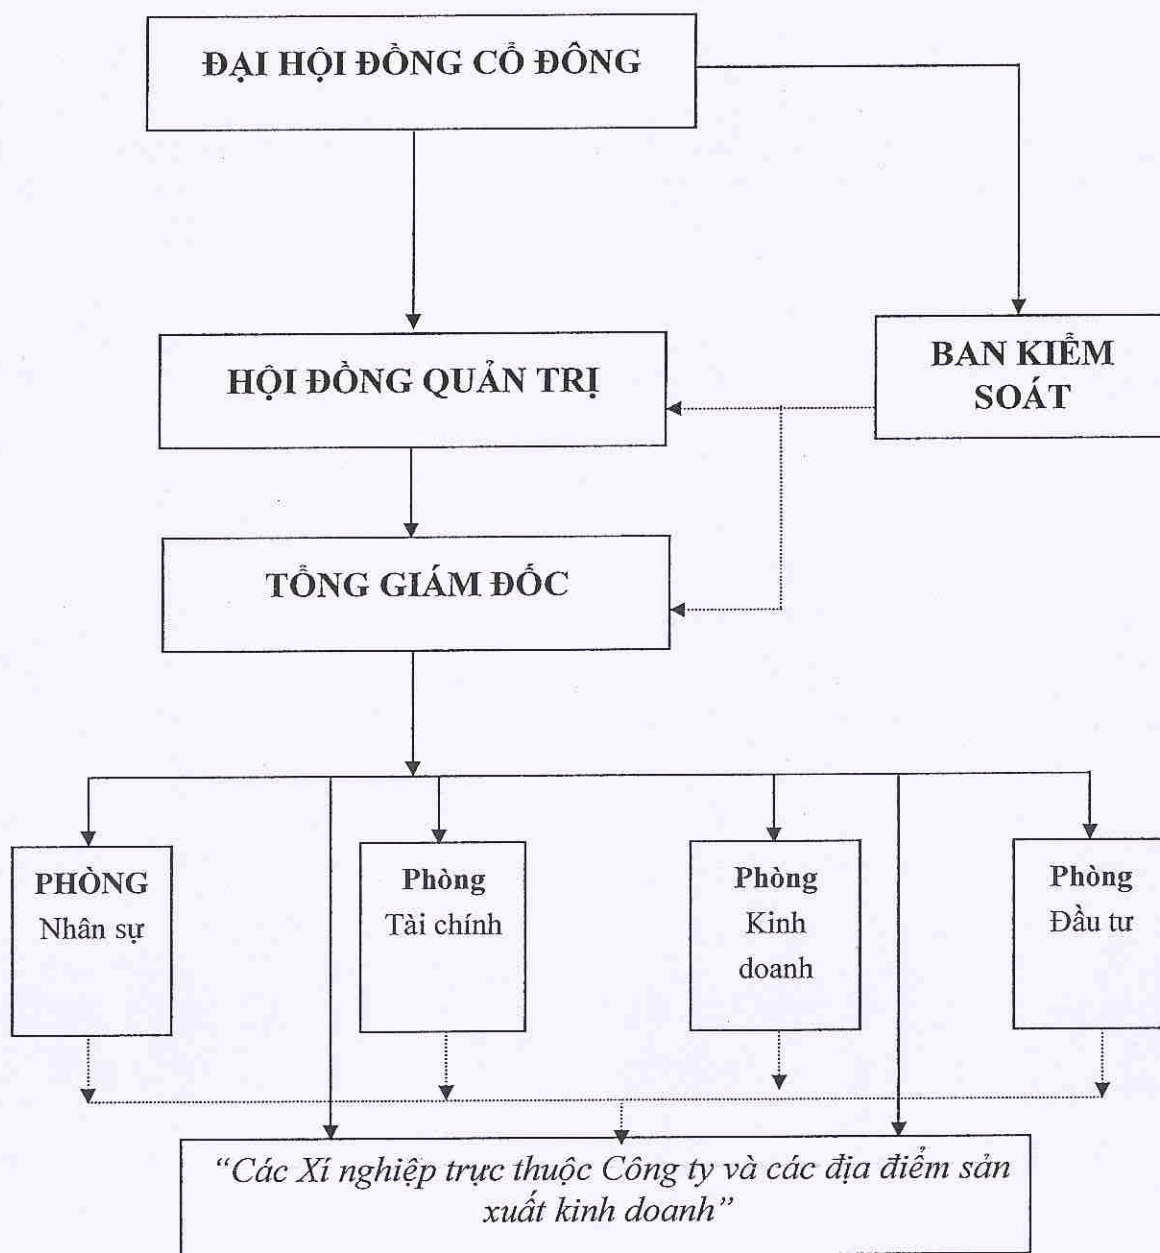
ĐẠI HỘI ĐỒNG CỔ ĐÔNG

HỘI ĐỒNG QUẢN TRỊ

BAN KIỂM SOÁT

TỔNG GIÁM ĐỐC

PHÒNG Nhân sự

Phòng Tài chính

Phòng Kinh doanh

Phòng Đầu tư

"Các Xí nghiệp trực thuộc Công ty và các địa điểm sản xuất kinh doanh"